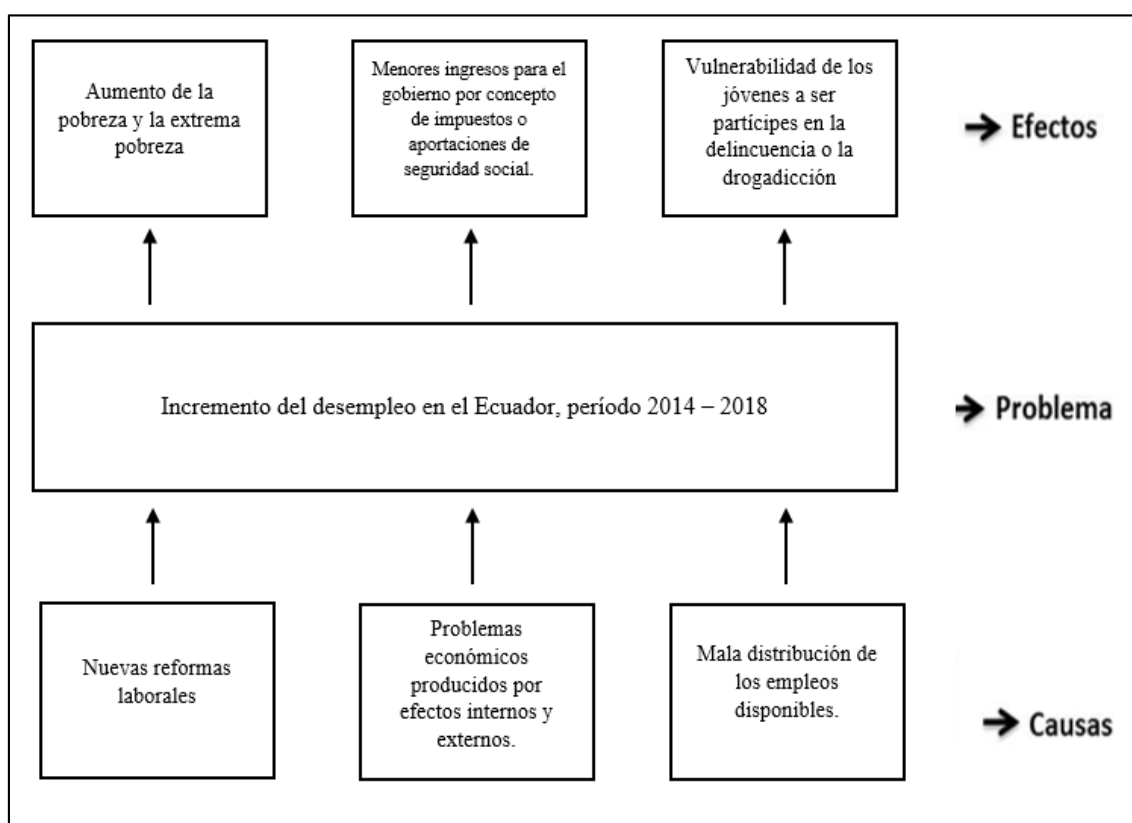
Aumento de la pobreza y la extrema pobreza

Menores ingresos para el gobierno por concepto de impuestos o aportaciones de seguridad social.

Vulnerabilidad de los jóvenes a ser partícipes en la delincuencia o la drogadicción

→ Efectos

Incremento del desempleo en el Ecuador, período 2014 – 2018

→ Problema

Nuevas reformas laborales

Problemas económicos producidos por efectos internos y externos.

Mala distribución de los empleos disponibles.

→ Causas